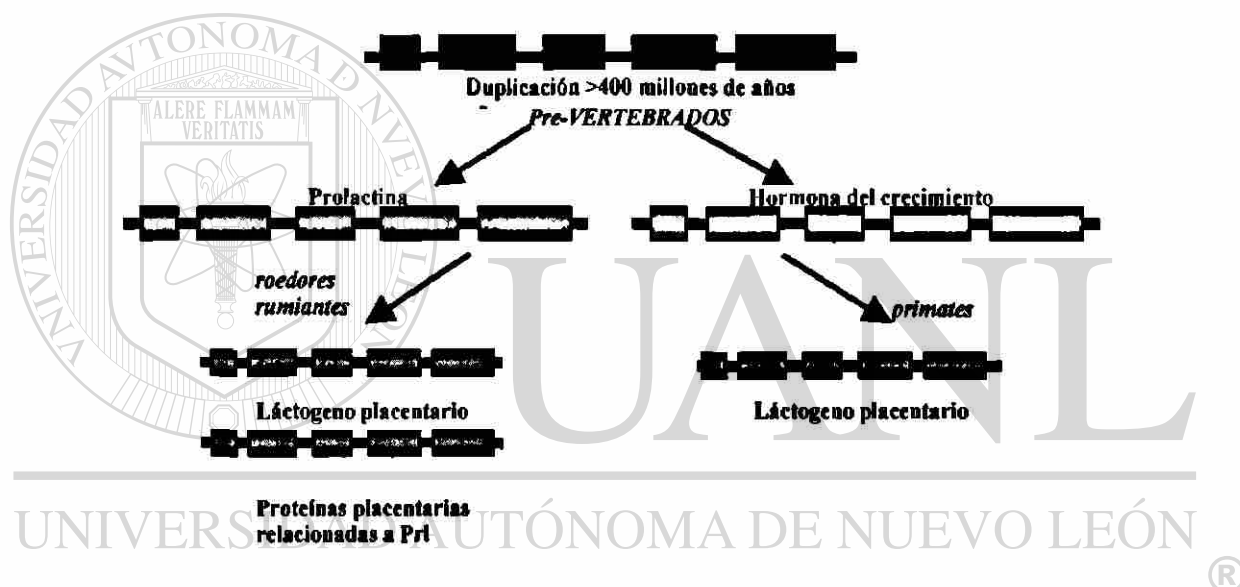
UNIVERSIDAD AUTÓNOMA DE NUEVO LEÓN
ALERE FLAMMAM VERITATIS

Duplicación >400 millones de años
Pre-VERTEBRADOS

Prolactina

Hormona del crecimiento

roedores
rumiantes

primates

Láctogeno placentario

Láctogeno placentario

Proteínas placentarias relacionadas a Prl

UANL

UNIVERSIDAD AUTÓNOMA DE NUEVO LEÓN
®